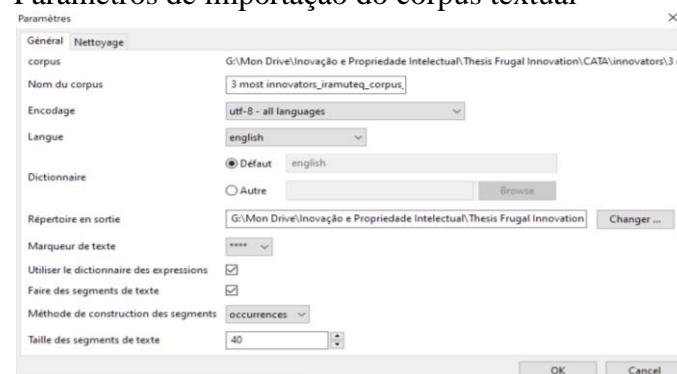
Parâmetros de importação do corpus textual

Paramètres

×

Général | Nettoyage

corpus | G:\Mon Drive\Inovação e Propriedade Intelectual\Thesis Frugal Innovation\CATA\innovators\3

Nom du corpus | 3 most innovators_iramuteq_corpus

Encodage | utf-8 - all languages

Langue | english

Dictionnaire | Défaut english
Autre | Browse

Répertoire en sortie | G:\Mon Drive\Inovação e Propriedade Intelectual\Thesis Frugal Innovation | Changer ...

Marqueur de texte | ****

Utiliser le dictionnaire des expressions ☑

Faire des segments de texte ☑

Méthode de construction des segments | occurrences

Taille des segments de texte | 40

OK | Cancel